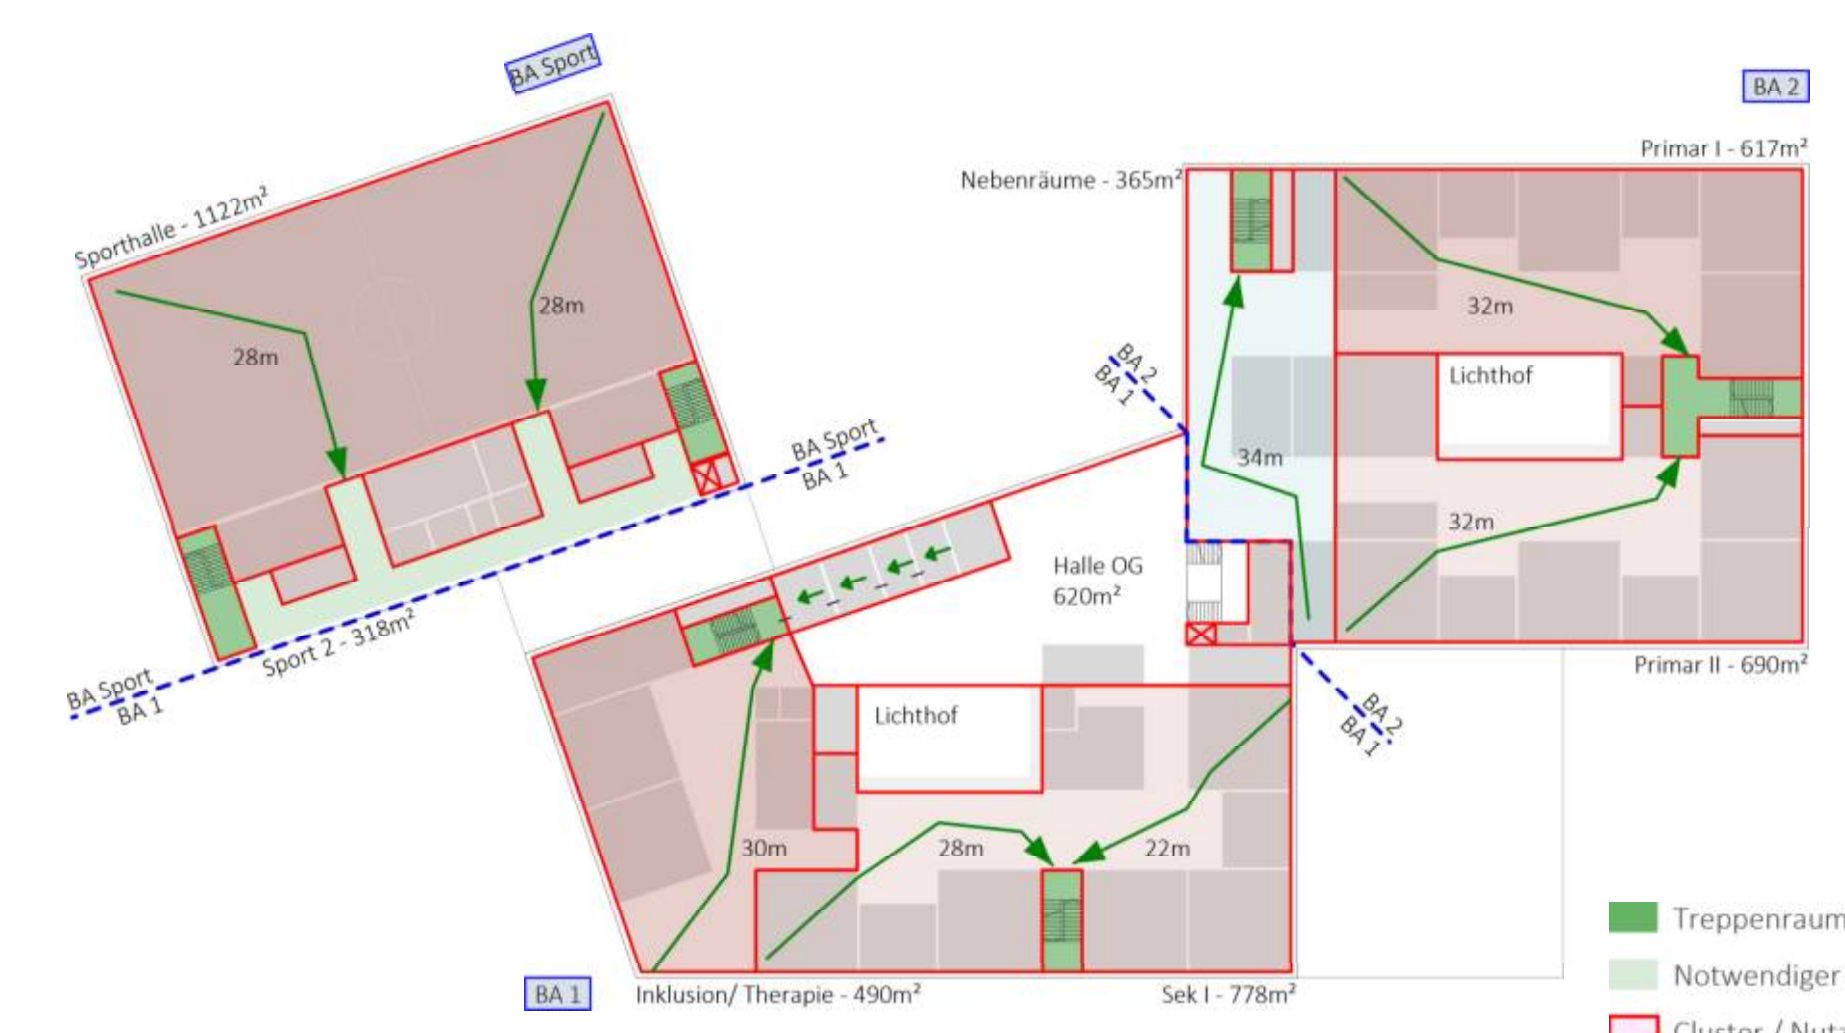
BA Sport

BA 2

Primar I - 617m²

Nebenräume - 365m²

Sporthalle - 1122m²

28m

28m

32m

BA 2
BA 1

Lichthof

BA Sport
BA 1

34m

32m

Halle OG
620m²

Sport 2 - 318m²

BA Sport
BA 1

Primar II - 690m²

Lichthof

BA 2
BA 1

30m

28m

22m

Treppenraum

Notwendiger

Cluster / Nut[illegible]

BA 1

Inklusion/ Therapie - 490m²

Sek I - 778m²